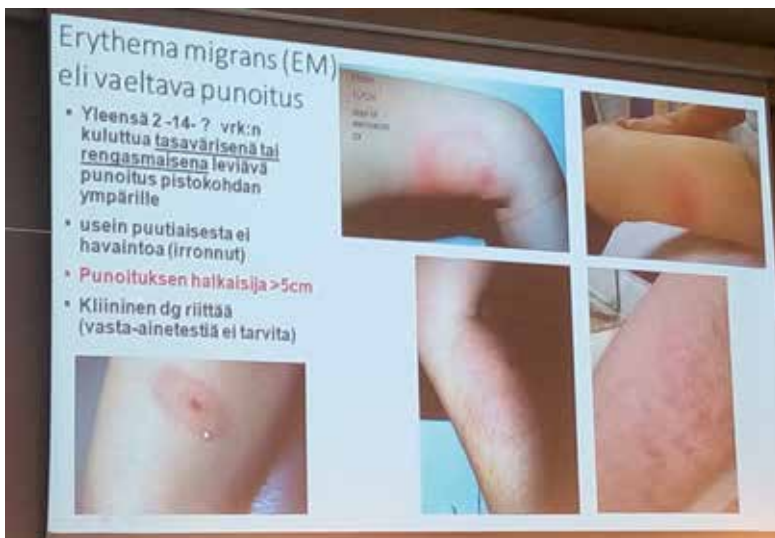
Erythema migrans (EM) eli vaeltava punoitus

- Yleensä 2 -14- ? vrk:n kuluttua tasavärisenä tai rengasmaisena leviävä punoitus pistokohdan ympärille
- usein puutiaisesta ei havaintoa (irronnut)
- Punoituksen halkaisija >5cm
- Kliininen dg riittää (vasta-ainetestiä ei tarvita)

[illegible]